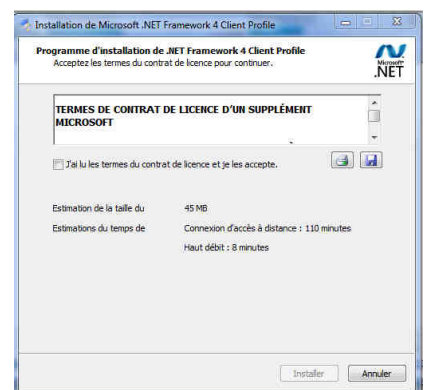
Installation de Microsoft .NET Framework 4 Client Profile

Programme d'installation de .NET Framework 4 Client Profile
Acceptez les termes du contrat de licence pour continuer.

Microsoft
.NET

TERMES DE CONTRAT DE LICENCE D'UN SUPPLÉMENT MICROSOFT

J'ai lu les termes du contrat de licence et je les accepte.

Estimation de la taille du	45 MB

Estimations du temps de	Connexion d'accès à distance : 110 minutes

Haut débit : 8 minutes

Installer	Annuler